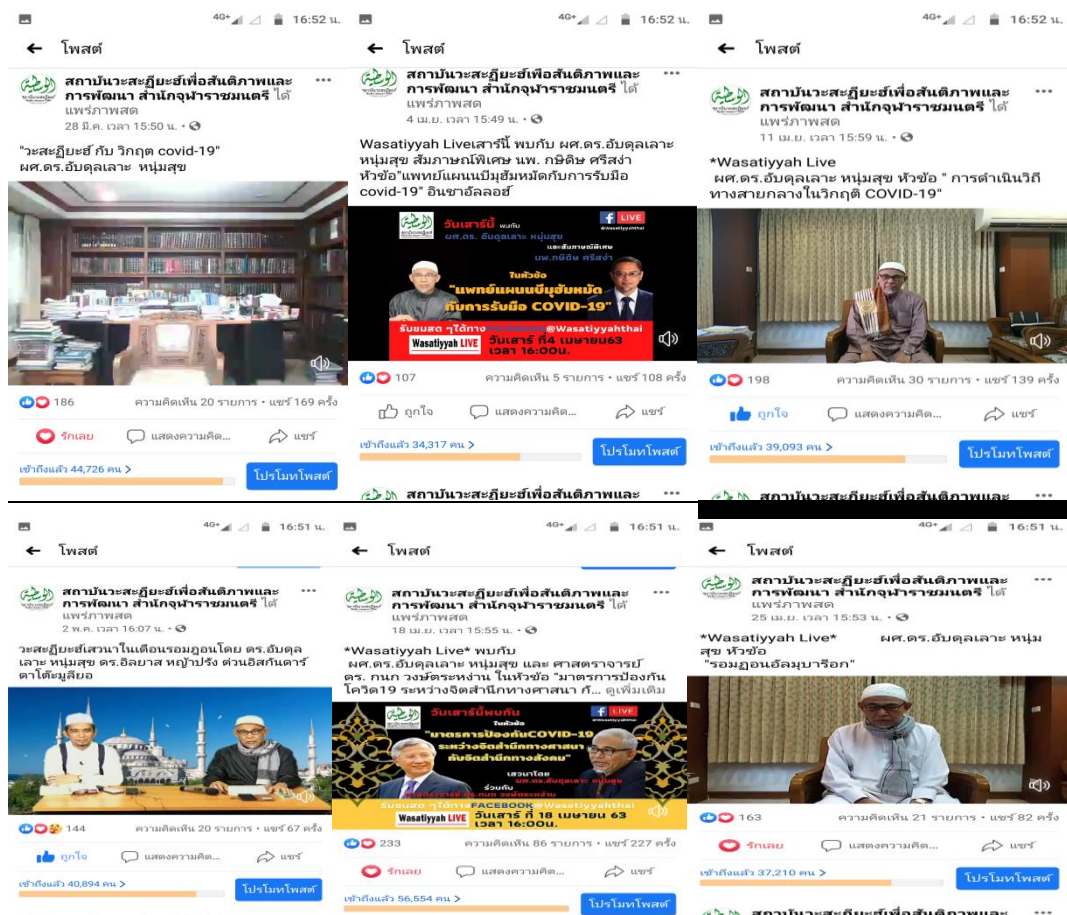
4G+ 16:52 น.

← โพสต์

สถาบันวะสะฏียะฮ์เพื่อสันติภาพและการพัฒนา สำนักจุฬาราชมนตรี ได้แพร่ภาพสด ···
28 มี.ค. เวลา 15:50 น. ·

"วะสะฏียะฮ์ กับ วิกฤต covid-19" ผศ.ดร.อับดุลเลาะ หนุ่มสุข

186 ความคิดเห็น 20 รายการ · แชร์ 169 ครั้ง

รักเลย แสดงความคิด... แชร์

เข้าถึงแล้ว 44,726 คน > โปรโมทโพสต์

4G+ 16:52 น.

← โพสต์

สถาบันวะสะฏียะฮ์เพื่อสันติภาพและการพัฒนา สำนักจุฬาราชมนตรี ได้แพร่ภาพสด ···
4 เม.ย. เวลา 15:49 น. ·

Wasatiyyah Liveเสาร์นี้ พบกับ ผศ.ดร.อับดุลเลาะ หนุ่มสุข สัมภาษณ์พิเศษ นพ. กฤติษ ศรีสง่า หัวข้อ"แพทย์แผนนบีมุฮัมหมัดกับการรับมือ covid-19" อินชาอัลลอฮ์

วันเสาร์นี้ พบกับ ผศ.ดร. อับดุลเลาะ หนุ่มสุข และสัมภาษณ์พิเศษ นพ.กฤติษ ศรีสง่า LIVE @Wasatiyyahthai ในหัวข้อ "แพทย์แผนนบีมุฮัมหมัด กับการรับมือ COVID-19" รับชมสด ๆได้ทาง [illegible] @Wasatiyyahthai Wasatiyyah LIVE วันเสาร์ ที่4 เมษายน63 เวลา 16:00น.

107 ความคิดเห็น 5 รายการ · แชร์ 108 ครั้ง

ถูกใจ แสดงความคิด... แชร์

เข้าถึงแล้ว 34,317 คน > โปรโมทโพสต์

สถาบันวะสะฏียะฮ์เพื่อสันติภาพและ ···

4G+ 16:52 น.

← โพสต์

สถาบันวะสะฏียะฮ์เพื่อสันติภาพและการพัฒนา สำนักจุฬาราชมนตรี ได้แพร่ภาพสด ···
11 เม.ย. เวลา 15:59 น. ·

*Wasatiyyah Live
ผศ.ดร.อับดุลเลาะ หนุ่มสุข หัวข้อ " การดำเนินวิถีทางสายกลางในวิกฤติ COVID-19"

198 ความคิดเห็น 30 รายการ · แชร์ 139 ครั้ง

ถูกใจ แสดงความคิด... แชร์

เข้าถึงแล้ว 39,093 คน > โปรโมทโพสต์

สถาบันวะสะฏียะฮ์เพื่อสันติภาพและ ···

4G+ 16:51 น.

← โพสต์

สถาบันวะสะฏียะฮ์เพื่อสันติภาพและการพัฒนา สำนักจุฬาราชมนตรี ได้แพร่ภาพสด ···
2 พ.ค. เวลา 16:07 น. ·

วะสะฏียะฮ์เสวนาในเดือนรอมฎอนโดย ดร.อับดุลเลาะ หนุ่มสุข ดร.อิลยาส หญ้าปรัง ต่วนอิสกันดาร์ ดาโต๊ะมูลียอ

144 ความคิดเห็น 20 รายการ · แชร์ 67 ครั้ง

ถูกใจ แสดงความคิด... แชร์

เข้าถึงแล้ว 40,894 คน > โปรโมทโพสต์

4G+ 16:51 น.

← โพสต์

สถาบันวะสะฏียะฮ์เพื่อสันติภาพและการพัฒนา สำนักจุฬาราชมนตรี ได้แพร่ภาพสด ···
18 เม.ย. เวลา 15:55 น. ·

*Wasatiyyah Live* พบกับ
ผศ.ดร.อับดุลเลาะ หนุ่มสุข และ ศาสตราจารย์ ดร. กนก วงษ์ตระหง่าน ในหัวข้อ "มาตรการป้องกันโควิด19 ระหว่างจิตสำนึกทางศาสนา ก... ดูเพิ่มเติม

วันเสาร์นี้พบกับ LIVE ในหัวข้อ "มาตรการป้องกันCOVID-19 ระหว่างจิตสำนึกทางศาสนา กับจิตสำนึกทางสังคม" เสวนาโดย ผศ.ดร.อับดุลเลาะ หนุ่มสุข ร่วมกับ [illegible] ดร.กนก วงษ์ตระหง่าน รับชมสด ๆได้ทาง FACEBOOK @Wasatiyyahthai Wasatiyyah LIVE วันเสาร์ ที่ 18 เมษายน 63 เวลา 16:00น.

233 ความคิดเห็น 86 รายการ · แชร์ 227 ครั้ง

รักเลย แสดงความคิด... แชร์

เข้าถึงแล้ว 56,554 คน > โปรโมทโพสต์

4G+ 16:51 น.

← โพสต์

สถาบันวะสะฏียะฮ์เพื่อสันติภาพและการพัฒนา สำนักจุฬาราชมนตรี ได้แพร่ภาพสด ···
25 เม.ย. เวลา 15:53 น. ·

*Wasatiyyah Live* ผศ.ดร.อับดุลเลาะ หนุ่มสุข หัวข้อ "รอมฎอนอัลมุบารอก"

163 ความคิดเห็น 21 รายการ · แชร์ 82 ครั้ง

รักเลย แสดงความคิด... แชร์

เข้าถึงแล้ว 37,210 คน > โปรโมทโพสต์

สถาบันวะสะฏียะฮ์เพื่อสันติภาพและ ···